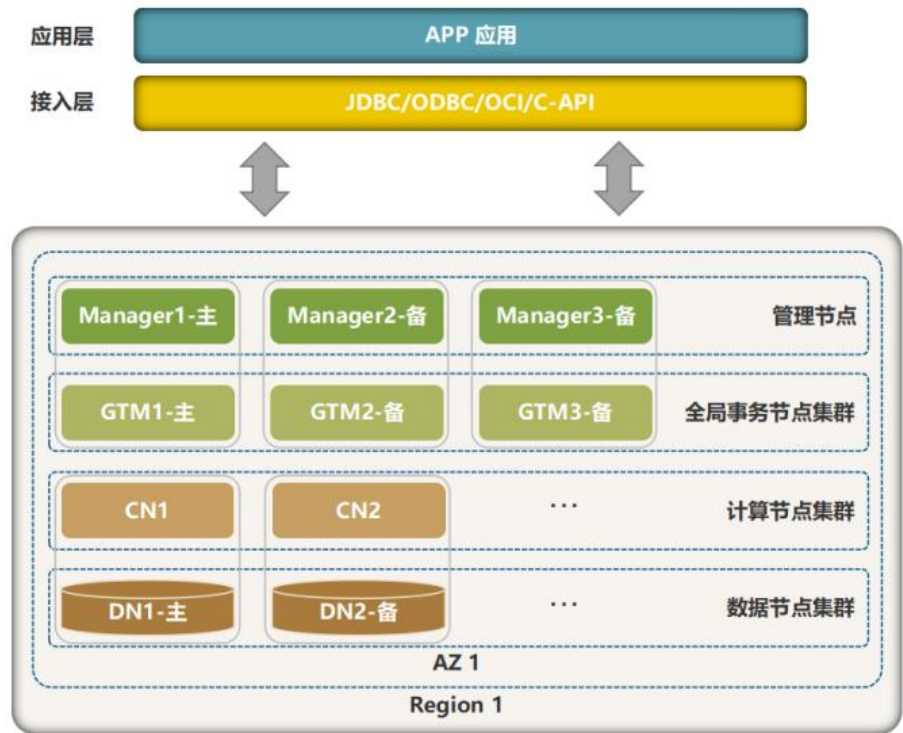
应用层

APP 应用

接入层

JDBC/ODBC/OCI/C-API

Manager1-主

Manager2-备

Manager3-备

管理节点

GTM1-主

GTM2-备

GTM3-备

全局事务节点集群

CN1

CN2

...

计算节点集群

DN1-主

DN2-备

...

数据节点集群

AZ 1

Region 1